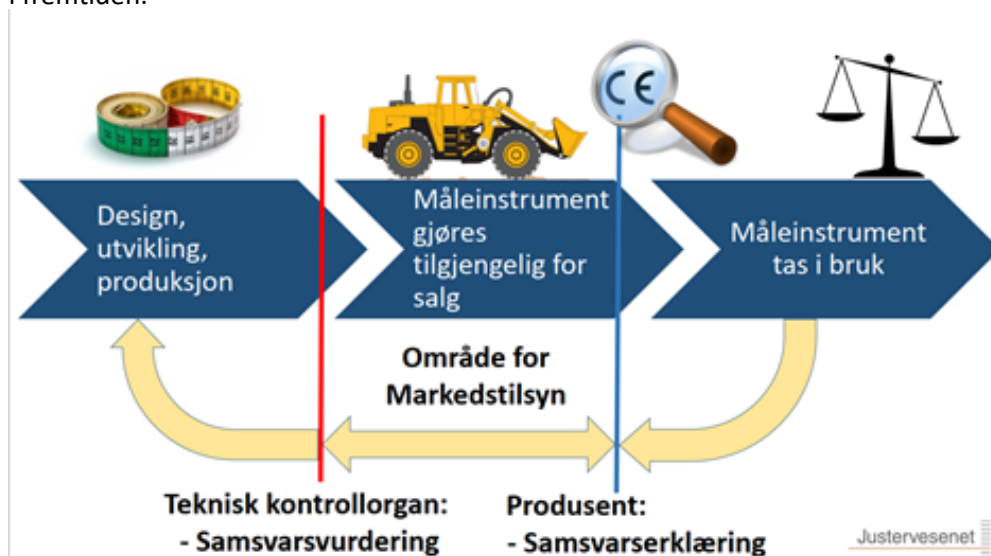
I fremtiden:

CE

Design, utvikling, produksjon

Måleinstrument gjøres tilgjengelig for salg

Måleinstrument tas i bruk

Område for Markedstilsyn

Teknisk kontrollorgan:
- Samsvarsvurdering

Produsent:
- Samsvarserklæring

Justervesenet